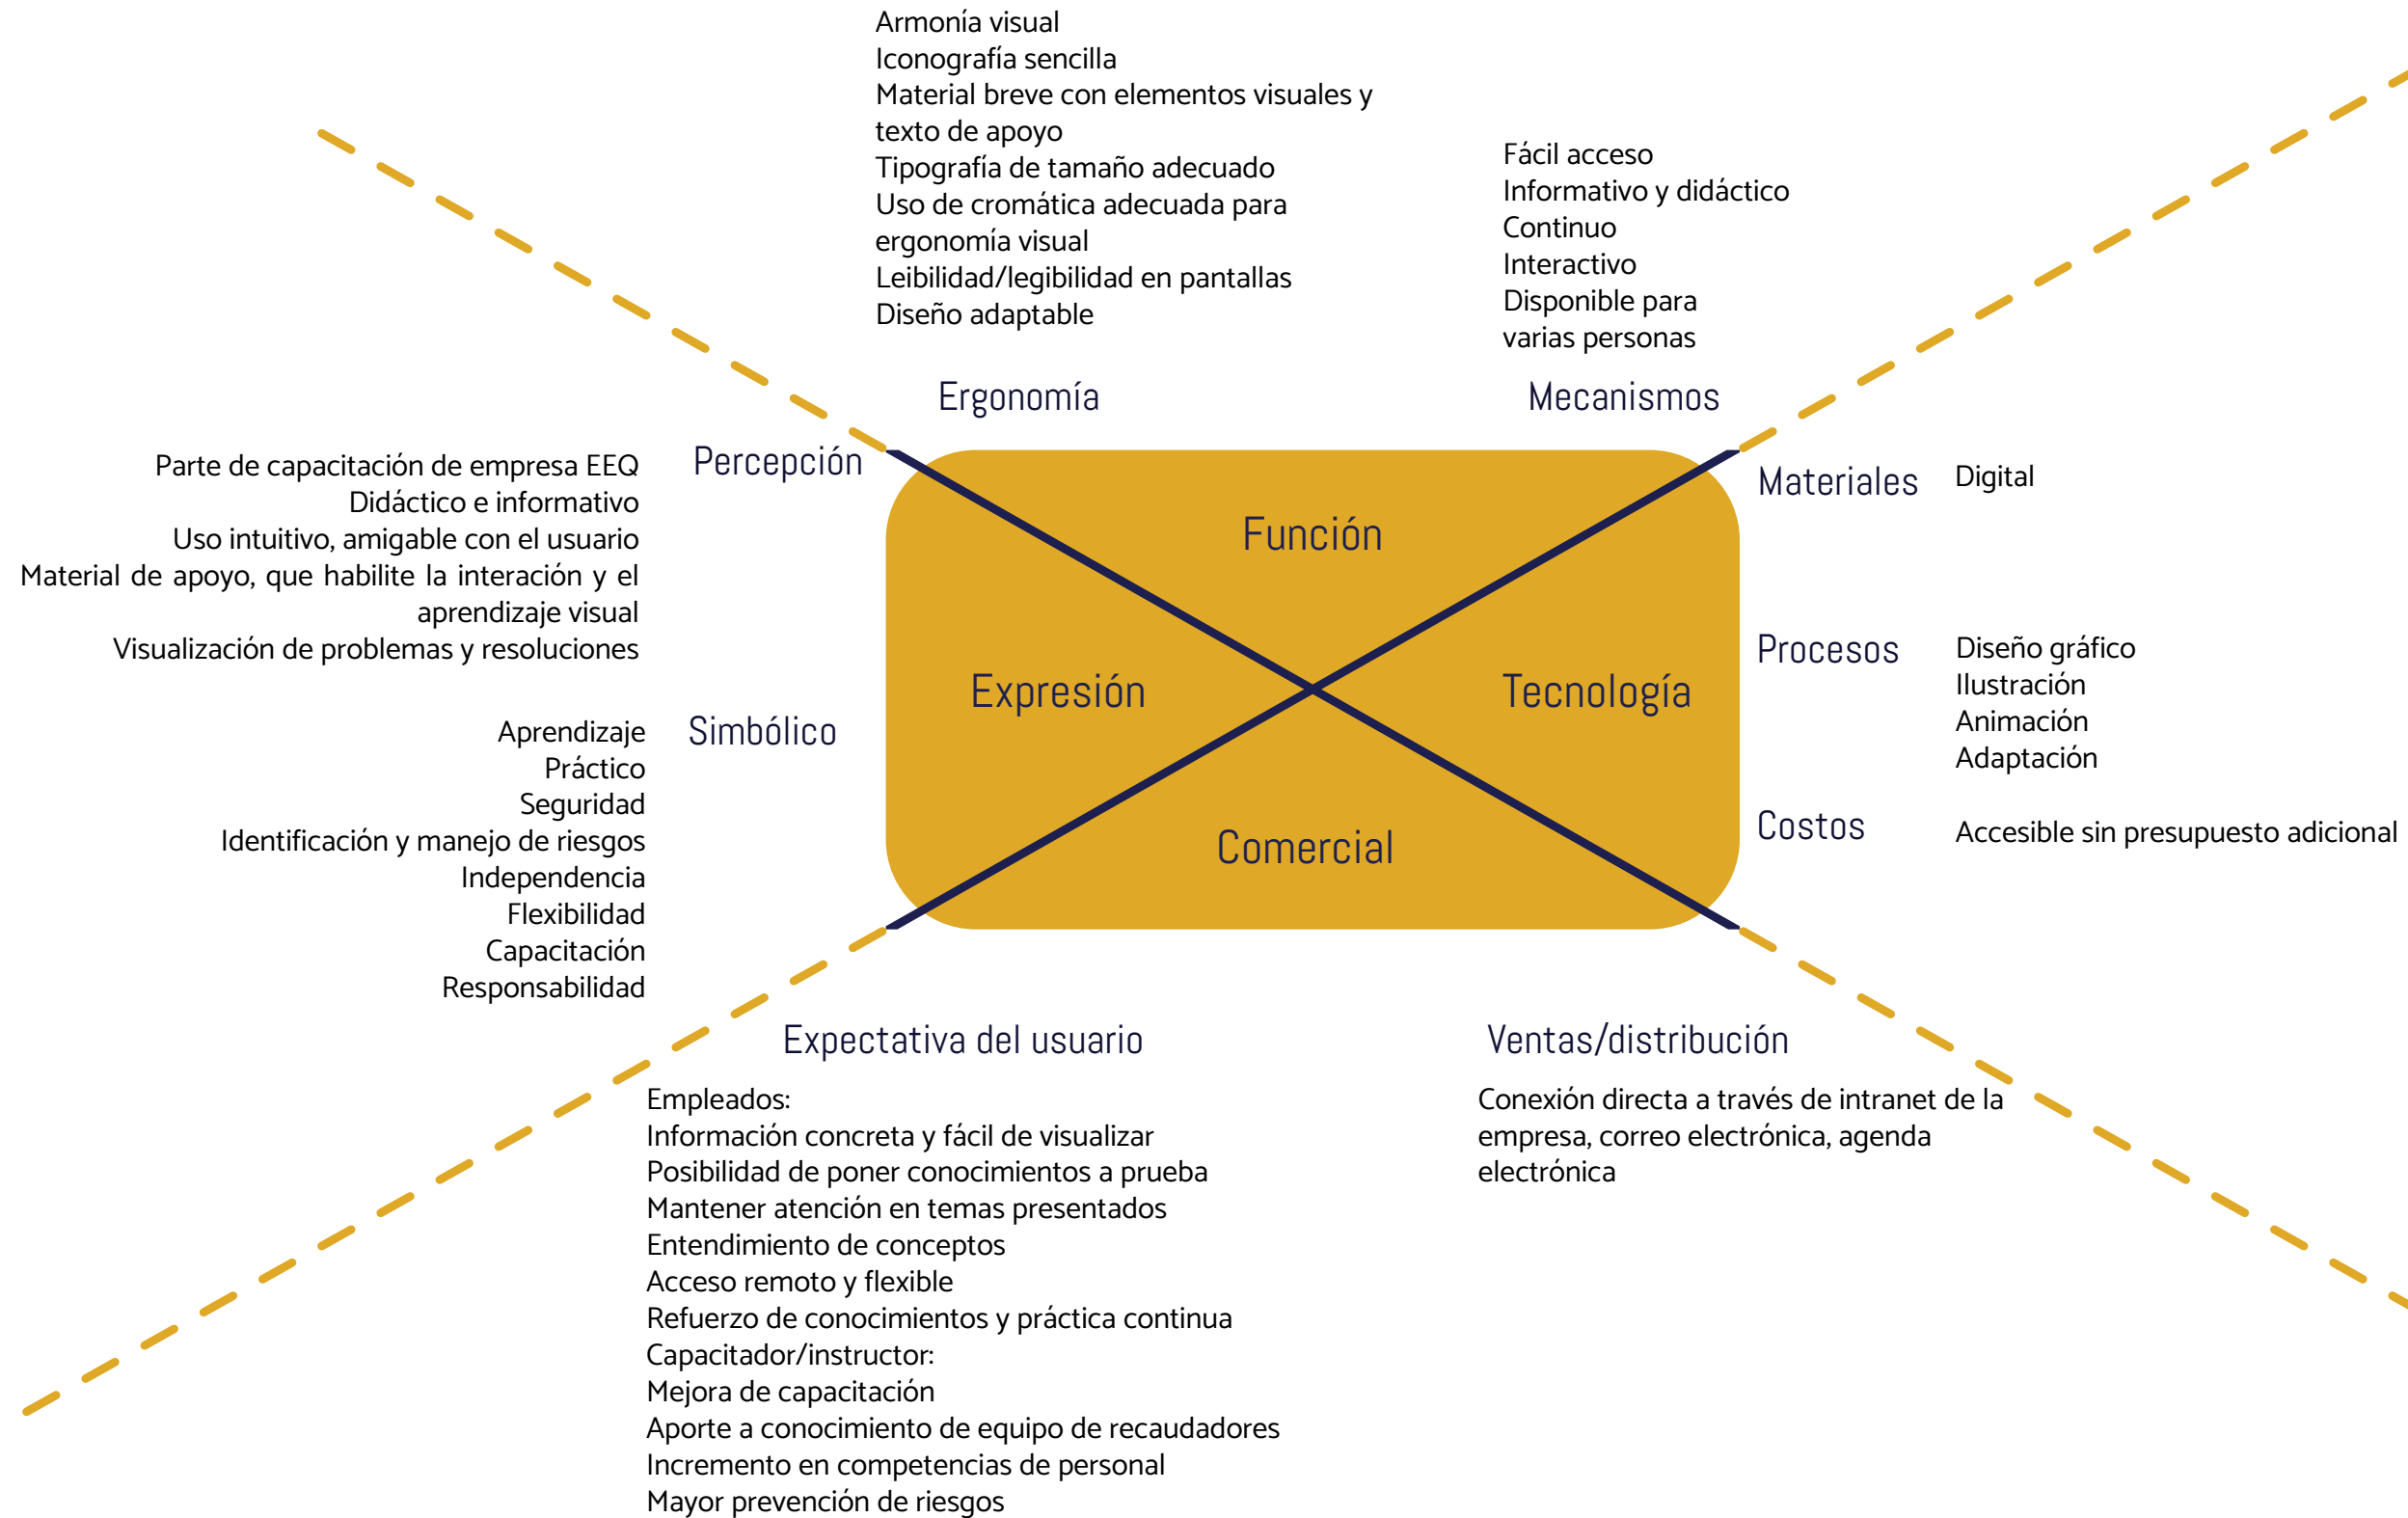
Armonía visual
Iconografía sencilla
Material breve con elementos visuales y texto de apoyo
Tipografía de tamaño adecuado
Uso de cromática adecuada para ergonomía visual
Leibilidad/legibilidad en pantallas
Diseño adaptable

Fácil acceso
Informativo y didáctico
Continuo
Interactivo
Disponible para varias personas

Ergonomía

Mecanismos

Parte de capacitación de empresa EEQ
Didáctico e informativo
Uso intuitivo, amigable con el usuario
Material de apoyo, que habilite la interación y el aprendizaje visual
Visualización de problemas y resoluciones

Percepción

Materiales

Digital

Función

Expresión

Tecnología

Procesos

Diseño gráfico
Ilustración
Animación
Adaptación

Aprendizaje
Práctico
Seguridad
Identificación y manejo de riesgos
Independencia
Flexibilidad
Capacitación
Responsabilidad

Simbólico

Comercial

Costos

Accesible sin presupuesto adicional

Expectativa del usuario

Empleados:
Información concreta y fácil de visualizar
Posibilidad de poner conocimientos a prueba
Mantener atención en temas presentados
Entendimiento de conceptos
Acceso remoto y flexible
Refuerzo de conocimientos y práctica continua
Capacitador/instructor:
Mejora de capacitación
Aporte a conocimiento de equipo de recaudadores
Incremento en competencias de personal
Mayor prevención de riesgos

Ventas/distribución

Conexión directa a través de intranet de la empresa, correo electrónica, agenda electrónica